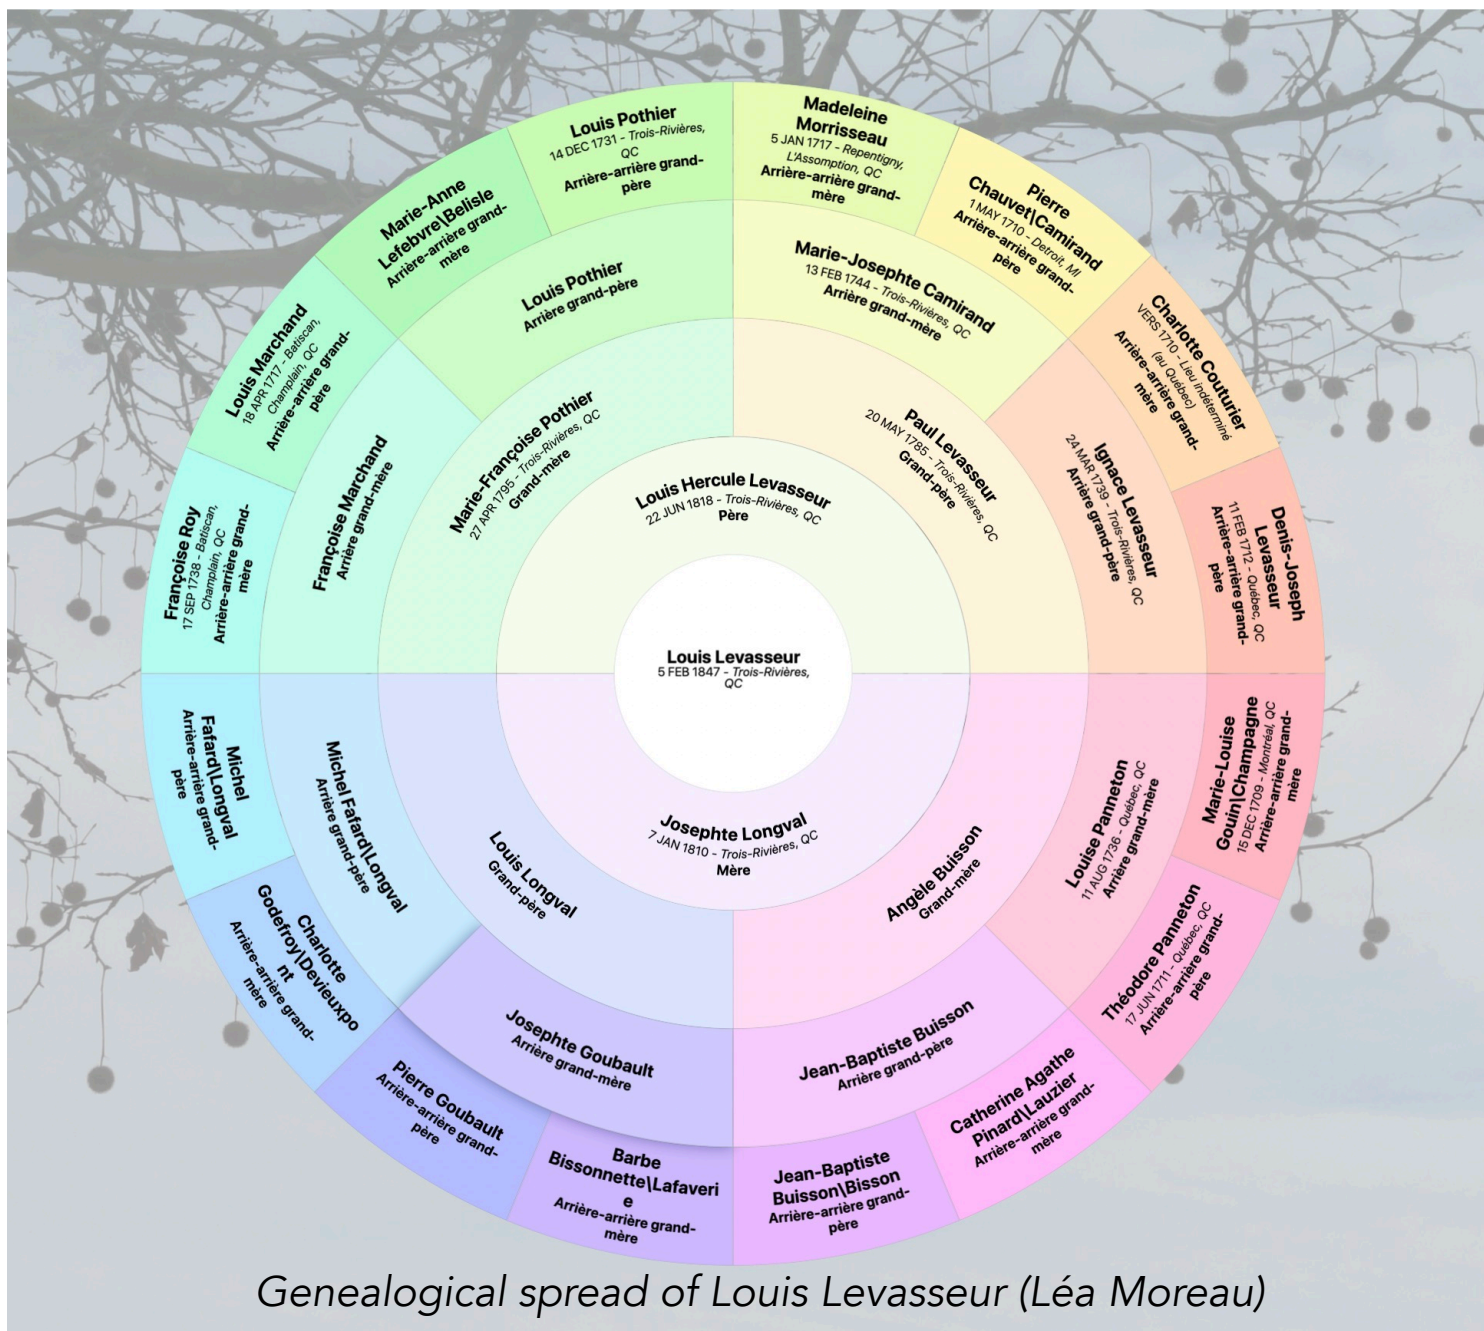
Louis Levasseur
5 FEB 1847 - Trois-Rivières, QC

Louis Hercule Levasseur
22 JUN 1818 - Trois-Rivières, QC
Père

Josephte Longval
7 JAN 1810 - Trois-Rivières, QC
Mère

Marie-Françoise Pothier
27 APR 1795 - Trois-Rivières, QC
Grand-mère

Paul Levasseur
20 MAY 1785 - Trois-Rivières, QC
Grand-père

Louis Longval
Grand-père

Angèle Buisson
Grand-mère

Louis Pothier
Arrière grand-père

Marie-Josephte Camirand
13 FEB 1744 - Trois-Rivières, QC
Arrière grand-mère

Françoise Marchand
Arrière grand-mère

Ignace Levasseur
24 MAR 1739 - Trois-Rivières, QC
Arrière grand-père

Michel Fafard\Longval
Arrière grand-père

Louise Panneton
11 AUG 1736 - Québec, QC
Arrière grand-mère

Josephte Goubault
Arrière grand-mère

Jean-Baptiste Buisson
Arrière grand-père

Louis Pothier
14 DEC 1731 - Trois-Rivières, QC
Arrière-arrière grand-père

Madeleine Morrisseau
5 JAN 1717 - Repentigny, L'Assomption, QC
Arrière-arrière grand-mère

Pierre Chauvet\Camirand
1 MAY 1710 - Detroit, MI
Arrière-arrière grand-père

Charlotte Couturier
VERS 1710 - Lieu indéterminé (au Québec)
Arrière-arrière grand-mère

Denis-Joseph Levasseur
11 FEB 1712 - Québec, QC
Arrière-arrière grand-père

Marie-Louise Gouin\Champagne
15 DEC 1709 - Montréal, QC
Arrière-arrière grand-mère

Théodore Panneton
17 JUN 1711 - Québec, QC
Arrière-arrière grand-père

Catherine Agathe Pinard\Lauzier
Arrière-arrière grand-mère

Jean-Baptiste Buisson\Bisson
Arrière-arrière grand-père

Barbe Bissonnette\Lafaverie
Arrière-arrière grand-mère

Pierre Goubault
Arrière-arrière grand-père

Charlotte Godefroy\Devieuxpont
Arrière-arrière grand-mère

Michel Fafard\Longval
Arrière-arrière grand-père

Françoise Roy
17 SEP 1738 - Batiscan, Champlain, QC
Arrière-arrière grand-mère

Louis Marchand
18 APR 1717 - Batiscan, Champlain, QC
Arrière-arrière grand-père

Marie-Anne Lefebvre\Belisle
Arrière-arrière grand-mère

Genealogical spread of Louis Levasseur (Léa Moreau)